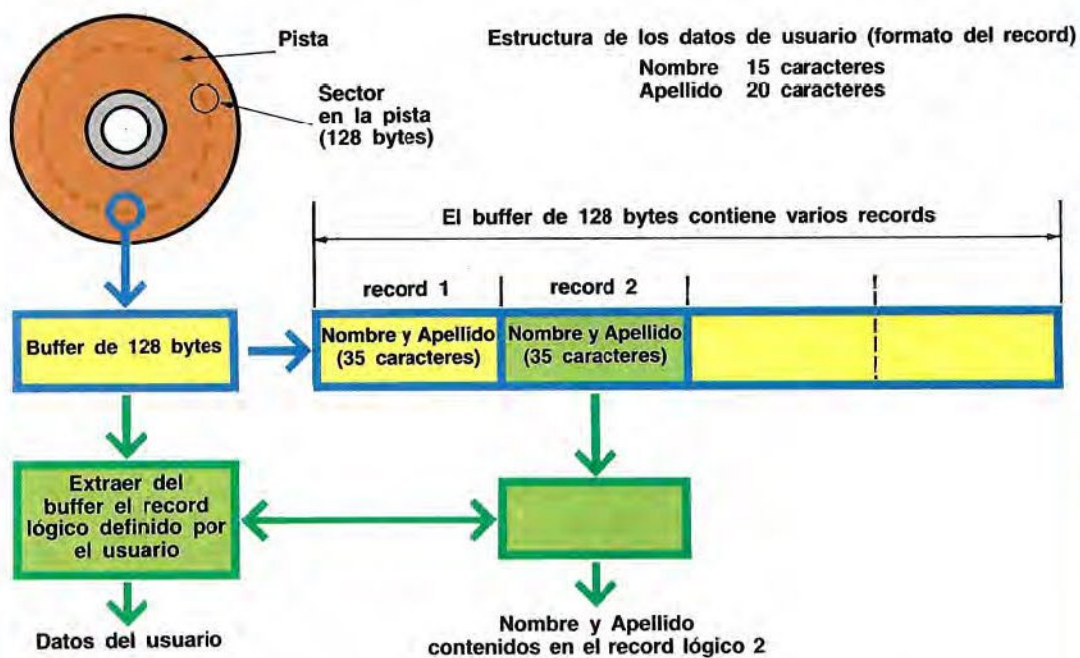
Pista

Sector en la pista (128 bytes)

Estructura de los datos de usuario (formato del record)

Nombre 15 caracteres
Apellido 20 caracteres

El buffer de 128 bytes contiene varios records

record 1

record 2

Buffer de 128 bytes

Nombre y Apellido (35 caracteres)

Nombre y Apellido (35 caracteres)

Extraer del buffer el record lógico definido por el usuario

Datos del usuario

Nombre y Apellido contenidos en el record lógico 2